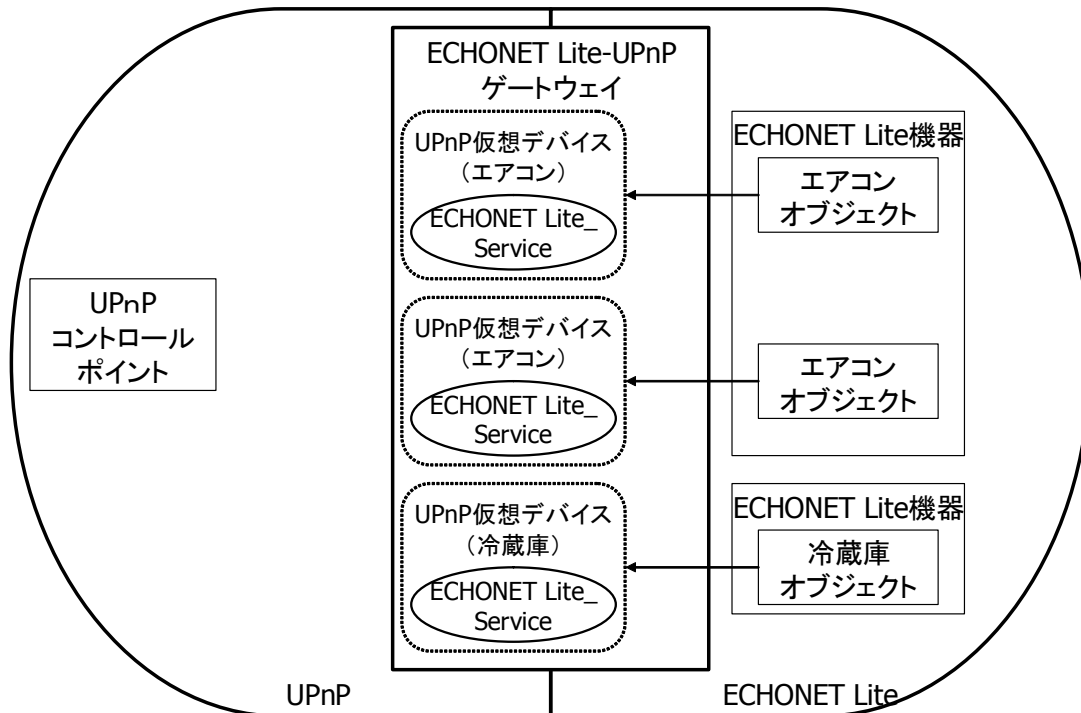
ECHONET Lite-UPnP ゲートウェイ

UPnP仮想デバイス（エアコン）

ECHONET Lite_Service

UPnP仮想デバイス（エアコン）

ECHONET Lite_Service

UPnP仮想デバイス（冷蔵庫）

ECHONET Lite_Service

ECHONET Lite機器

エアコン オブジェクト

エアコン オブジェクト

ECHONET Lite機器

冷蔵庫 オブジェクト

UPnP コントロール ポイント

UPnP

ECHONET Lite